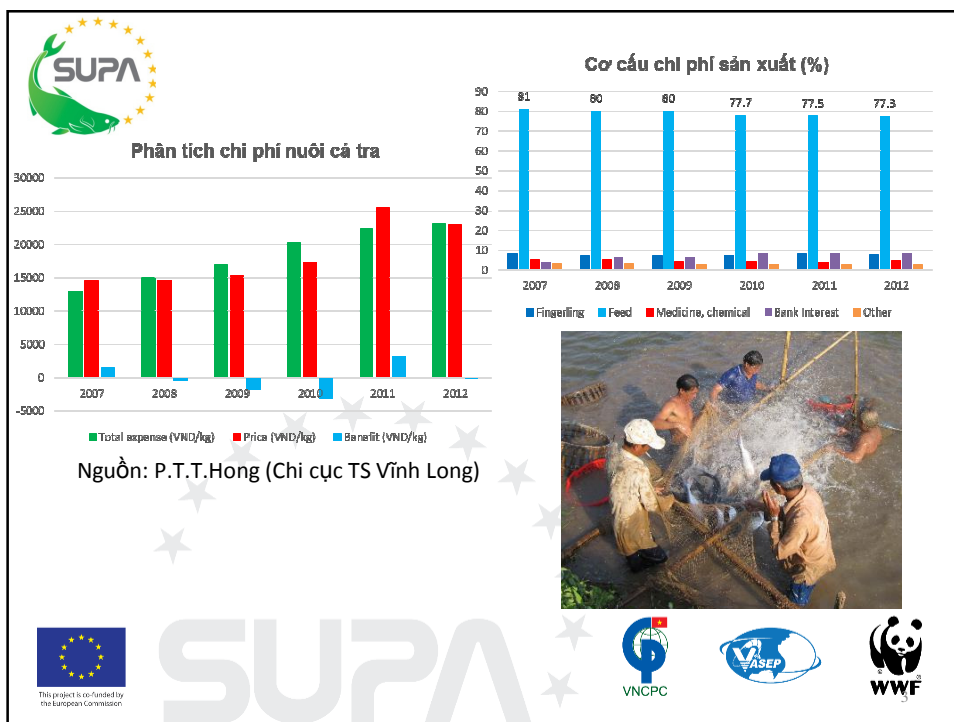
SUPA

Phân tích chi phí nuôi cá tra

30000
25000
20000
15000
10000
5000
0
-5000

2007 2008 2009 2010 2011 2012

Total expense (VND/kg) Price (VND/kg) Benefit (VND/kg)

Nguồn: P.T.T.Hong (Chi cục TS Vĩnh Long)

Cơ cấu chi phí sản xuất (%)

90
80
70
60
50
40
30
20
10
0

81 80 80 77.7 77.5 77.3

2007 2008 2009 2010 2011 2012

Fingerling Feed Medicine, chemical Bank Interest Other

This project is co-funded by the European Commission

SUPA

VNCPC

VASEP

WWF

3